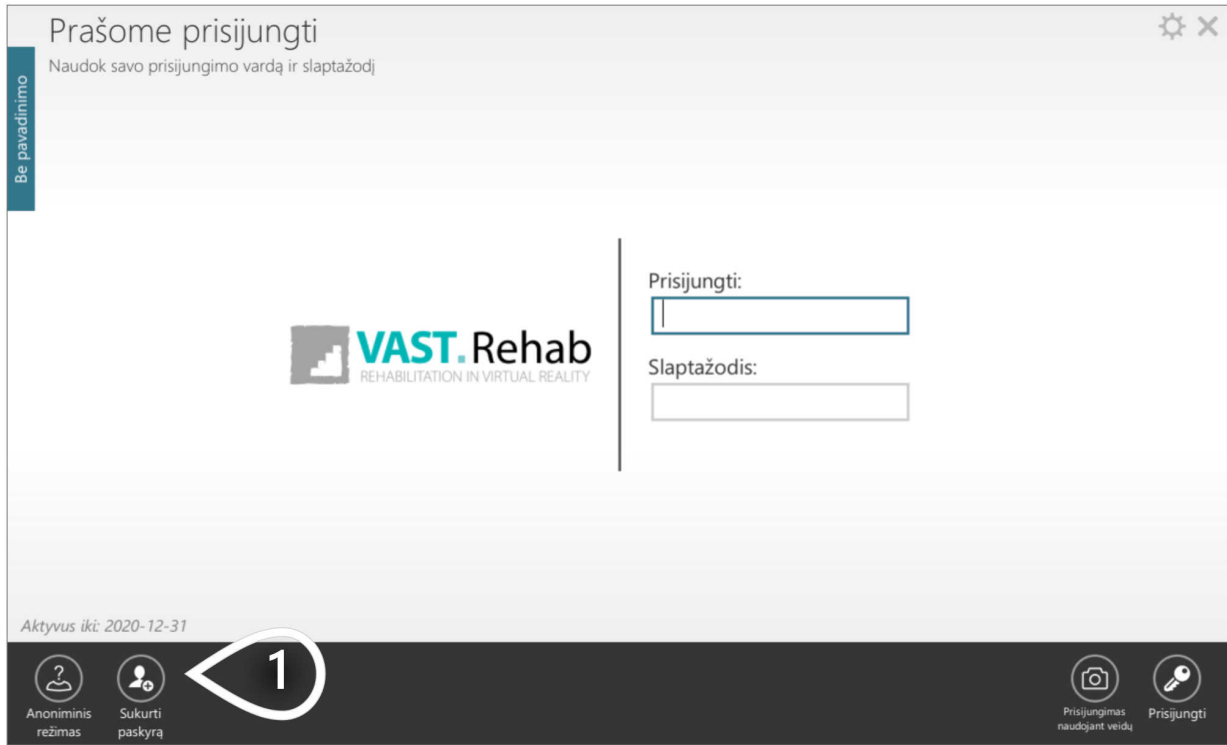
Prašome prisijungti
Naudok savo prisijungimo vardą ir slaptažodį

Be pavadinimo

VAST.Rehab
REHABILITATION IN VIRTUAL REALITY

Prisijungti:

Slaptažodis:

Aktyvus iki: 2020-12-31

Anoniminis režimas

Sukurti paskyrą

1

Prisijungimas naudojant veidų

Prisijungti